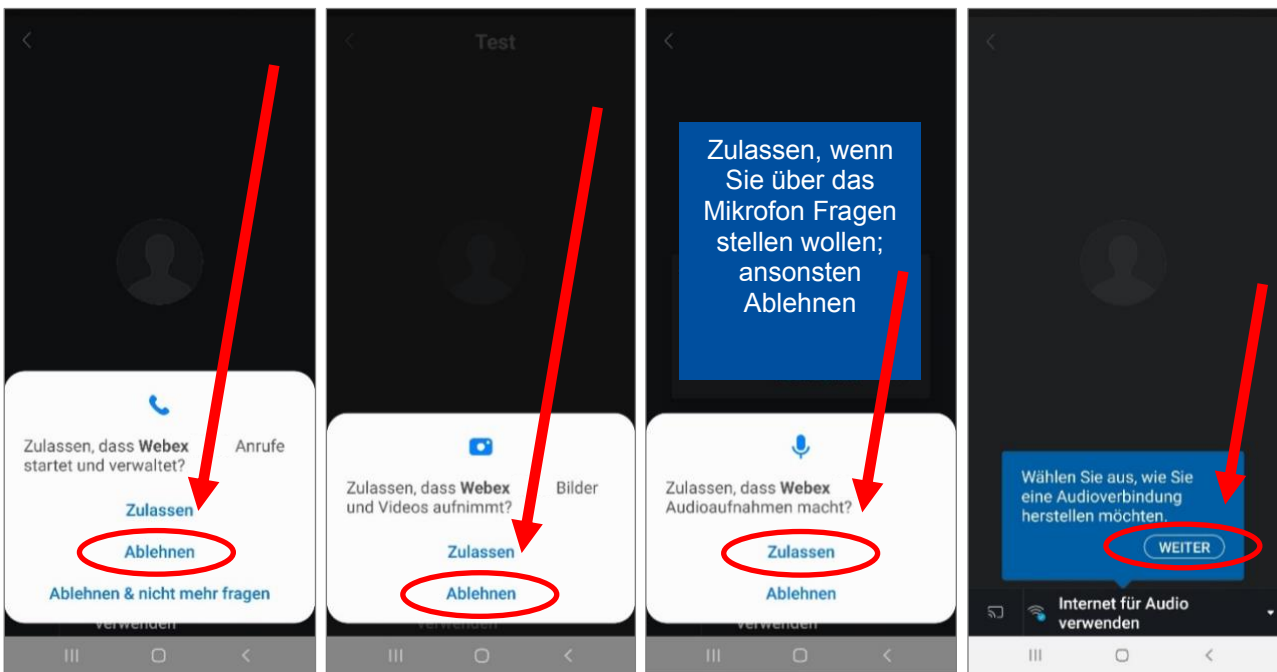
Zulassen, dass **Webex** Anrufe startet und verwaltet?

Zulassen

Ablehnen

Ablehnen & nicht mehr fragen

verwenden

Test

Zulassen, dass **Webex** Bilder und Videos aufnimmt?

Zulassen

Ablehnen

verwenden

Zulassen, wenn Sie über das Mikrofon Fragen stellen wollen; ansonsten Ablehnen

Zulassen, dass **Webex** Audioaufnahmen macht?

Zulassen

Ablehnen

verwenden

Wählen Sie aus, wie Sie eine Audioverbindung herstellen möchten.

WEITER

Internet für Audio verwenden